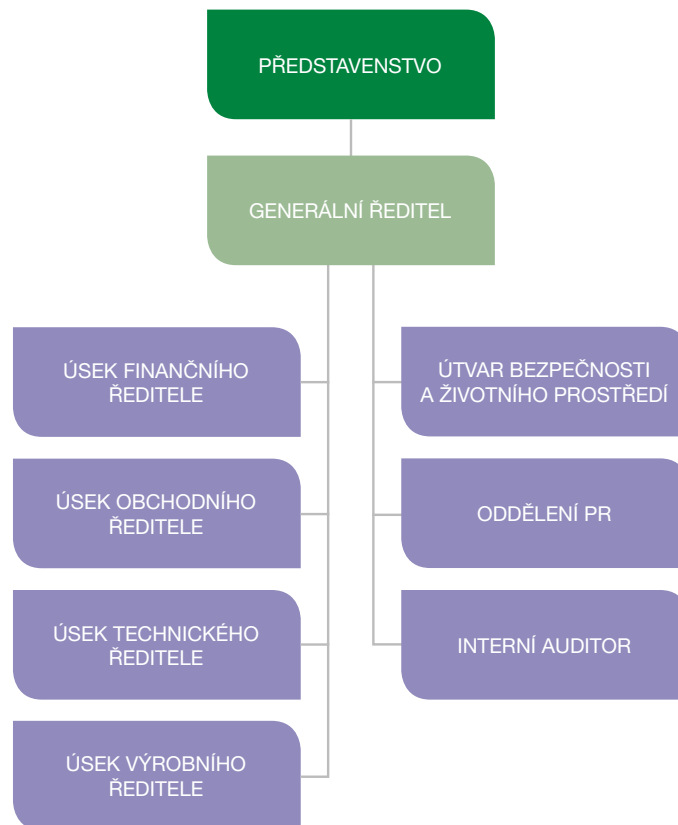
PŘEDSTAVENSTVO

GENERÁLNÍ ŘEDITEL

ÚSEK FINANČNÍHO ŘEDITELE

ÚSEK OBCHODNÍHO ŘEDITELE

ÚSEK TECHNICKÉHO ŘEDITELE

ÚSEK VÝROBNÍHO ŘEDITELE

ÚTVAR BEZPEČNOSTI A ŽIVOTNÍHO PROSTŘEDÍ

ODDĚLENÍ PR

INTERNÍ AUDITOR